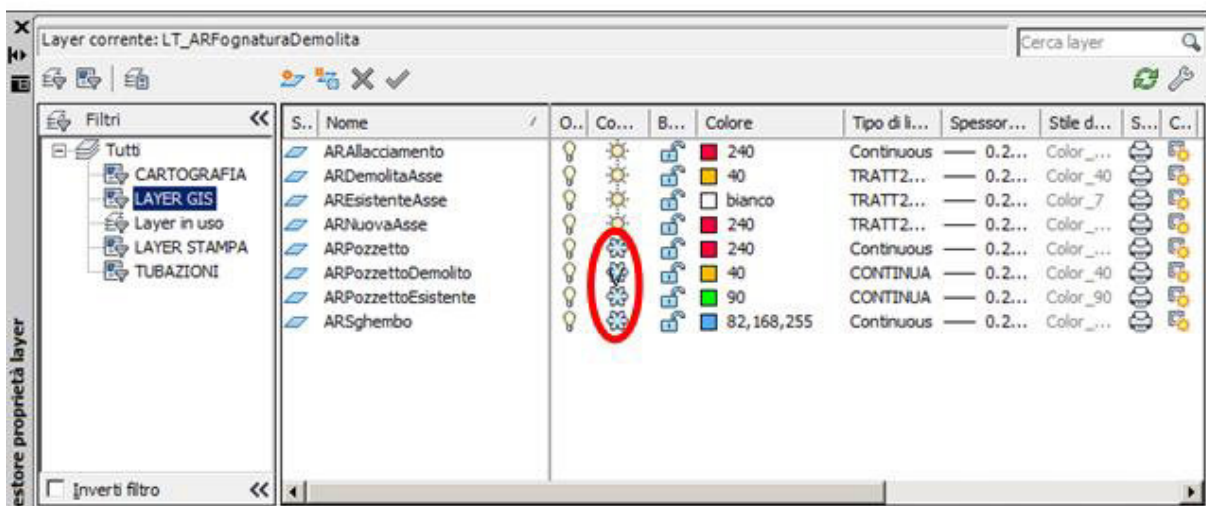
Layer corrente: LT_ARFognaturaDemolita

Cerca layer

Filtri

Tutti
CARTOGRAFIA
LAYER GIS
Layer in uso
LAYER STAMPA
TUBAZIONI

Inverti filtro

| S.. | Nome | O... | Co... | B... | Colore | Tipo di li... | Spessor... | Stile d... | S... | C... |
|---|---|---|---|---|---|---|---|---|---|---|
| | ARAllacciamento | | | | 240 | Continuous | — 0.2... | Color_... | | |
| | ARDemolitaAsse | | | | 40 | TRATT2... | — 0.2... | Color_40 | | |
| | AREsistenteAsse | | | | bianco | TRATT2... | — 0.2... | Color_7 | | |
| | ARNuovaAsse | | | | 240 | TRATT2... | — 0.2... | Color_... | | |
| | ARPozzetto | | | | 240 | Continuous | — 0.2... | Color_... | | |
| | ARPozzettoDemolito | | | | 40 | CONTINUA | — 0.2... | Color_40 | | |
| | ARPozzettoEsistente | | | | 90 | CONTINUA | — 0.2... | Color_90 | | |
| | ARSghembo | | | | 82,168,255 | Continuous | — 0.2... | Color_... | | |

estore proprietà layer